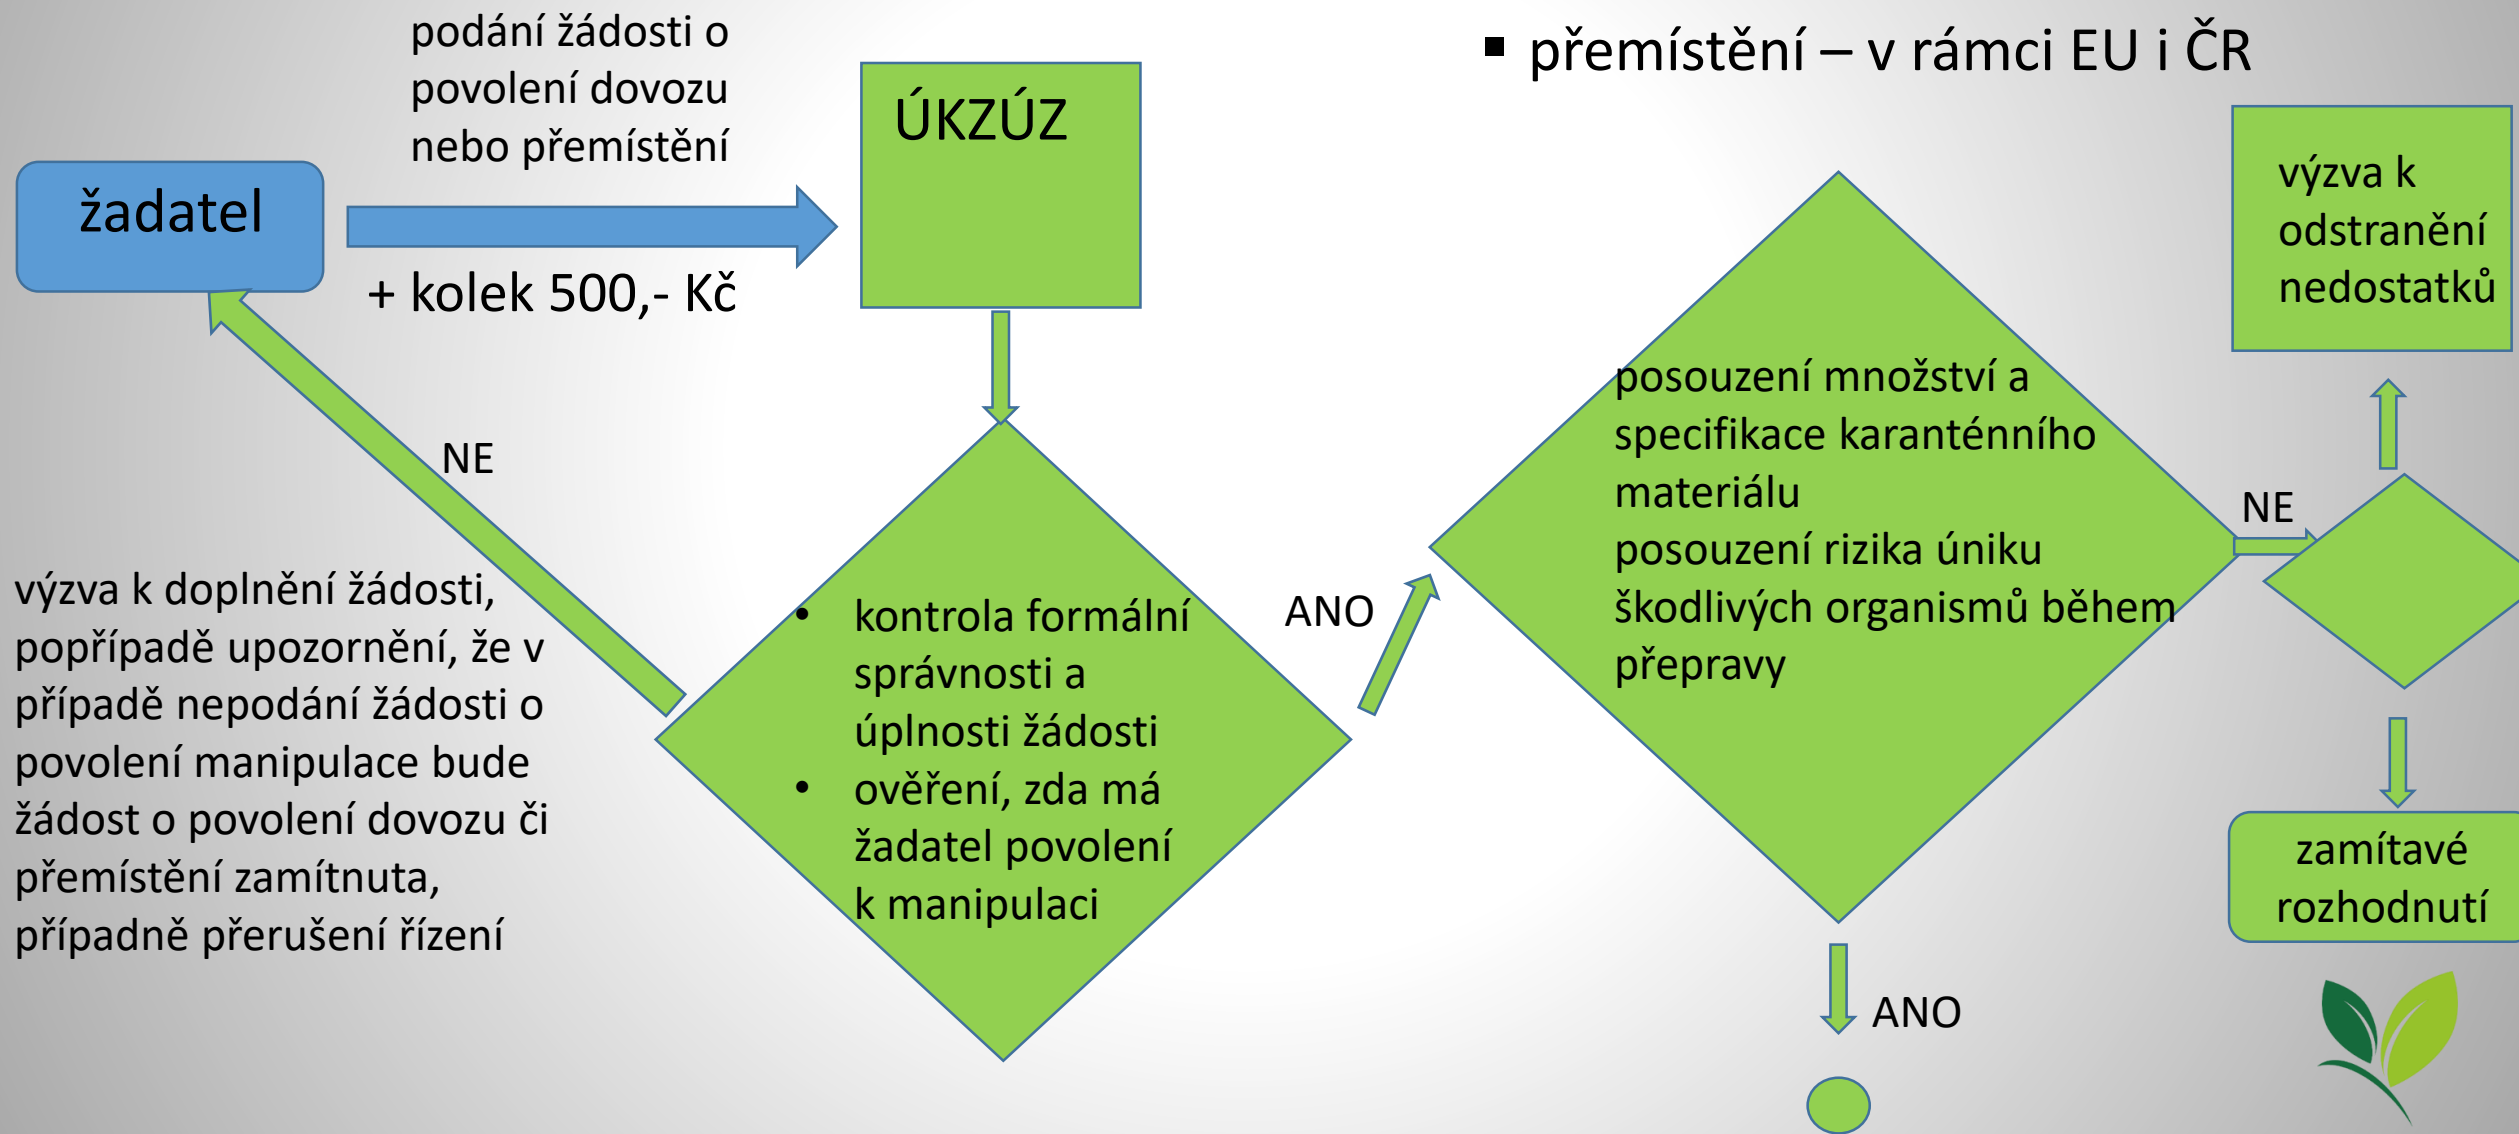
▪ přemístění – v rámci EU i ČR

žadatel

podání žádosti o povolení dovozu nebo přemístění

+ kolek 500,- Kč

ÚKZÚZ

NE

výzva k doplnění žádosti, popřípadě upozornění, že v případě nepodání žádosti o povolení manipulace bude žádost o povolení dovozu či přemístění zamítnuta, případně přerušení řízení

• kontrola formální správnosti a úplnosti žádosti
• ověření, zda má žadatel povolení k manipulaci

ANO

posouzení množství a specifikace karanténního materiálu
posouzení rizika úniku škodlivých organismů během přepravy

NE

výzva k odstranění nedostatků

zamítavé rozhodnutí

ANO